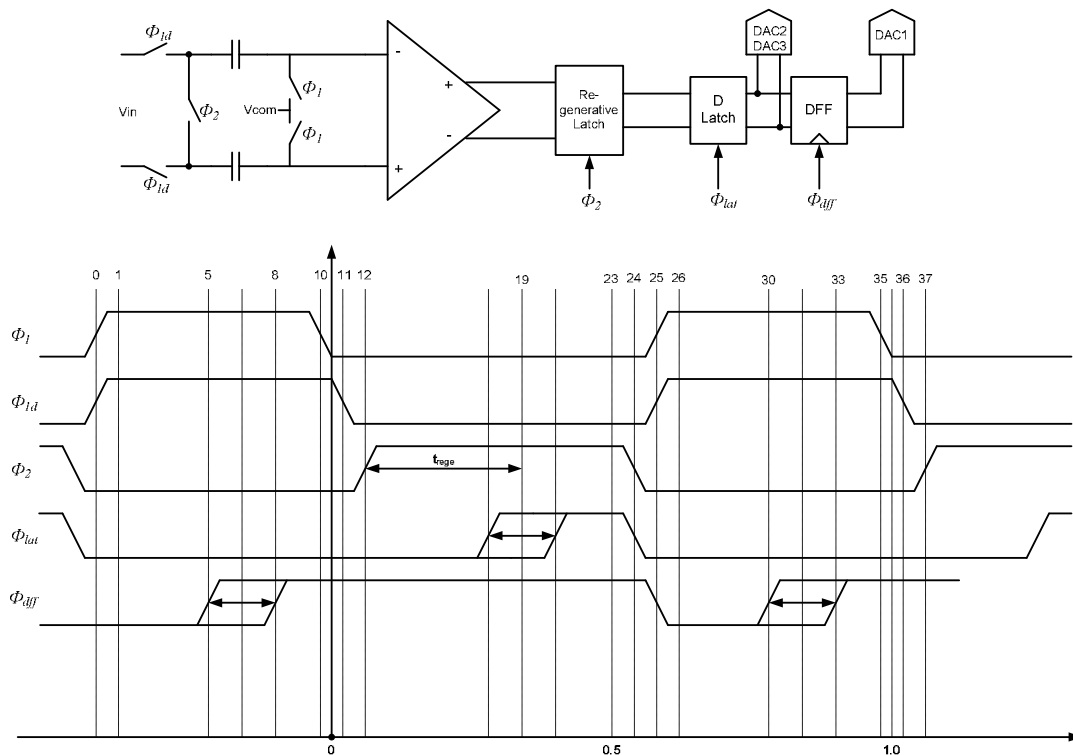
$\Phi_{1d}$

$\Phi_{1d}$

Vin

$\Phi_2$

Vcom

$\Phi_1$

$\Phi_1$

-

+

+

-

Regenerative Latch

$\Phi_2$

D Latch

$\Phi_{lat}$

DAC2 DAC3

DFF

$\Phi_{dff}$

DAC1

0 1 5 8 10 11 12 19 23 24 25 26 30 33 35 36 37

$\Phi_1$

$\Phi_{1d}$

$\Phi_2$

$t_{rege}$

$\Phi_{lat}$

$\Phi_{dff}$

0

0.5

1.0